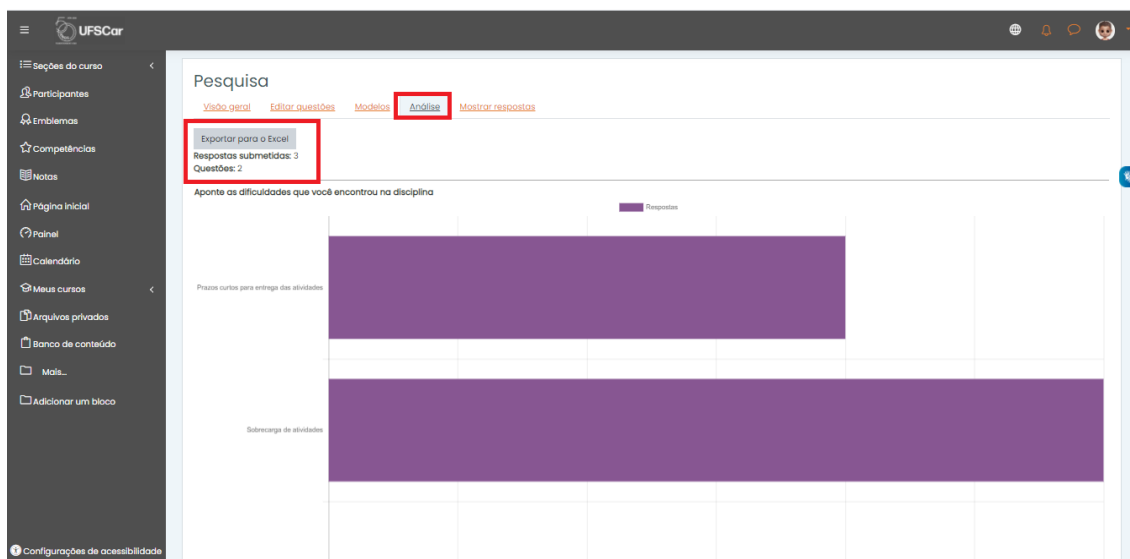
UFSCar

Seções do curso
Participantes
Emblemas
Competências
Notas
Página inicial
Painel
Calendário
Meus cursos
Arquivos privados
Banco de conteúdo
Mais...
Adicionar um bloco
Configurações de acessibilidade

Pesquisa

Visão geral | Editar questões | Modelos | Análise | Mostrar respostas

Exportar para o Excel
Respostas submetidas: 3
Questões: 2

Aponte as dificuldades que você encontrou na disciplina

Respostas

Prazos curtos para entrega das atividades

Sobrecarga de atividades